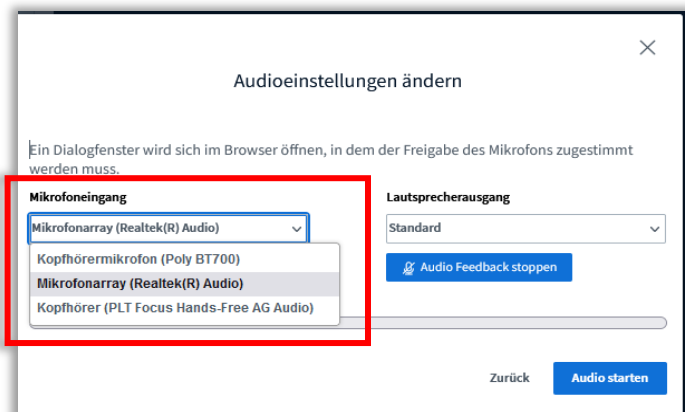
Audioeinstellungen ändern

×

Ein Dialogfenster wird sich im Browser öffnen, in dem der Freigabe des Mikrofons zugestimmt werden muss.

Mikrofoneingang

Mikrofonarray (Realtek(R) Audio)

Kopfhörermikrofon (Poly BT700)

Mikrofonarray (Realtek(R) Audio)

Kopfhörer (PLT Focus Hands-Free AG Audio)

Lautsprecherausgang

Standard

Audio Feedback stoppen

Zurück

Audio starten